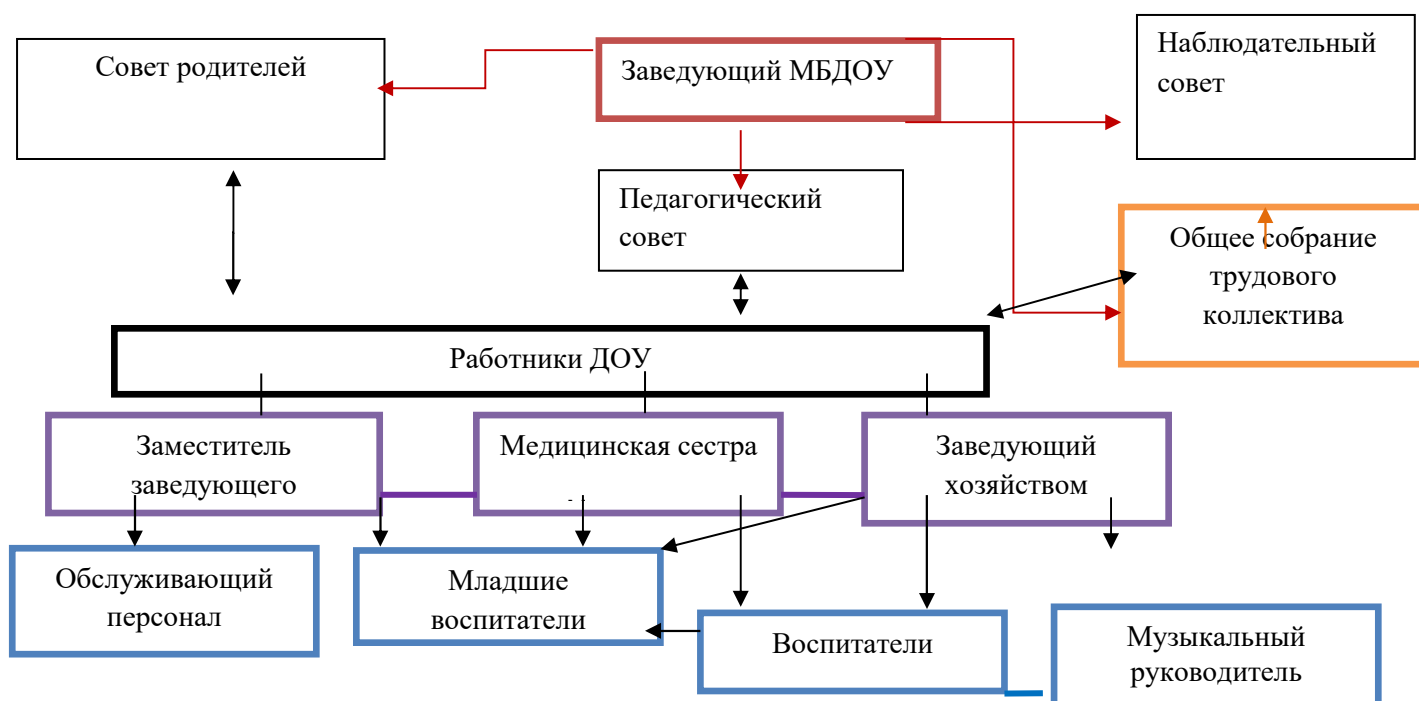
Совет родителей

Заведующий МБДОУ

Наблюдательный совет

Педагогический совет

Общее собрание трудового коллектива

Работники ДОУ

Заместитель заведующего

Медицинская сестра

Заведующий хозяйством

Обслуживающий персонал

Младшие воспитатели

Воспитатели

Музыкальный руководитель